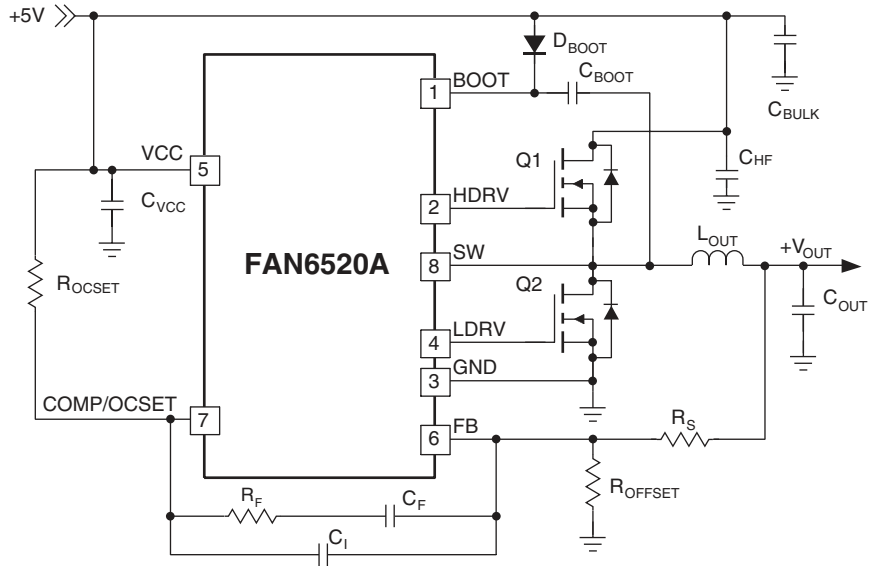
+5V

$D_{BOOT}$

$C_{BOOT}$

$C_{BULK}$

BOOT 1

VCC 5

$C_{VCC}$

Q1

$C_{HF}$

HDRV 2

FAN6520A

SW 8

$L_{OUT}$

$+V_{OUT}$

$R_{OCSET}$

Q2

$C_{OUT}$

LDRV 4

GND 3

COMP/OCSET 7

FB 6

$R_S$

$R_{OFFSET}$

$R_F$

$C_F$

$C_I$